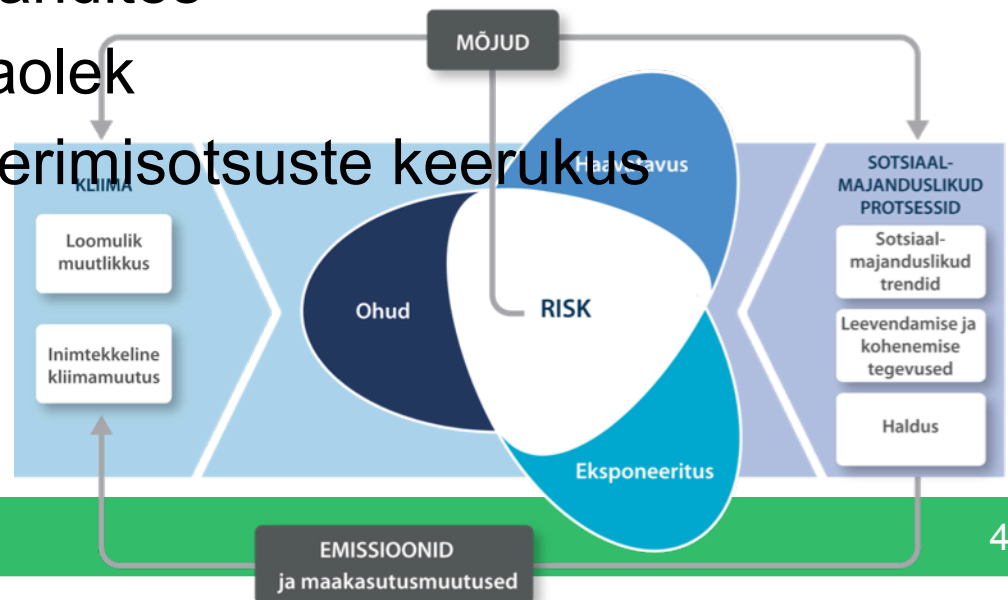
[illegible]aolek
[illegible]erimisotsuste keerukus

MÕJUD

KLIIMA

Loomulik muutlikkus

Inimtekkeline kliimamuutus

Ohud

Haa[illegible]tavus

RISK

Eksponeeritus

SOTSIAAL-MAJANDUSLIKUD PROTSESSID

Sotsiaal-majanduslikud trendid

Leevendamise ja kohenemise tegevused

Haldus

EMISSIOONID ja maakasutusmuutused

4